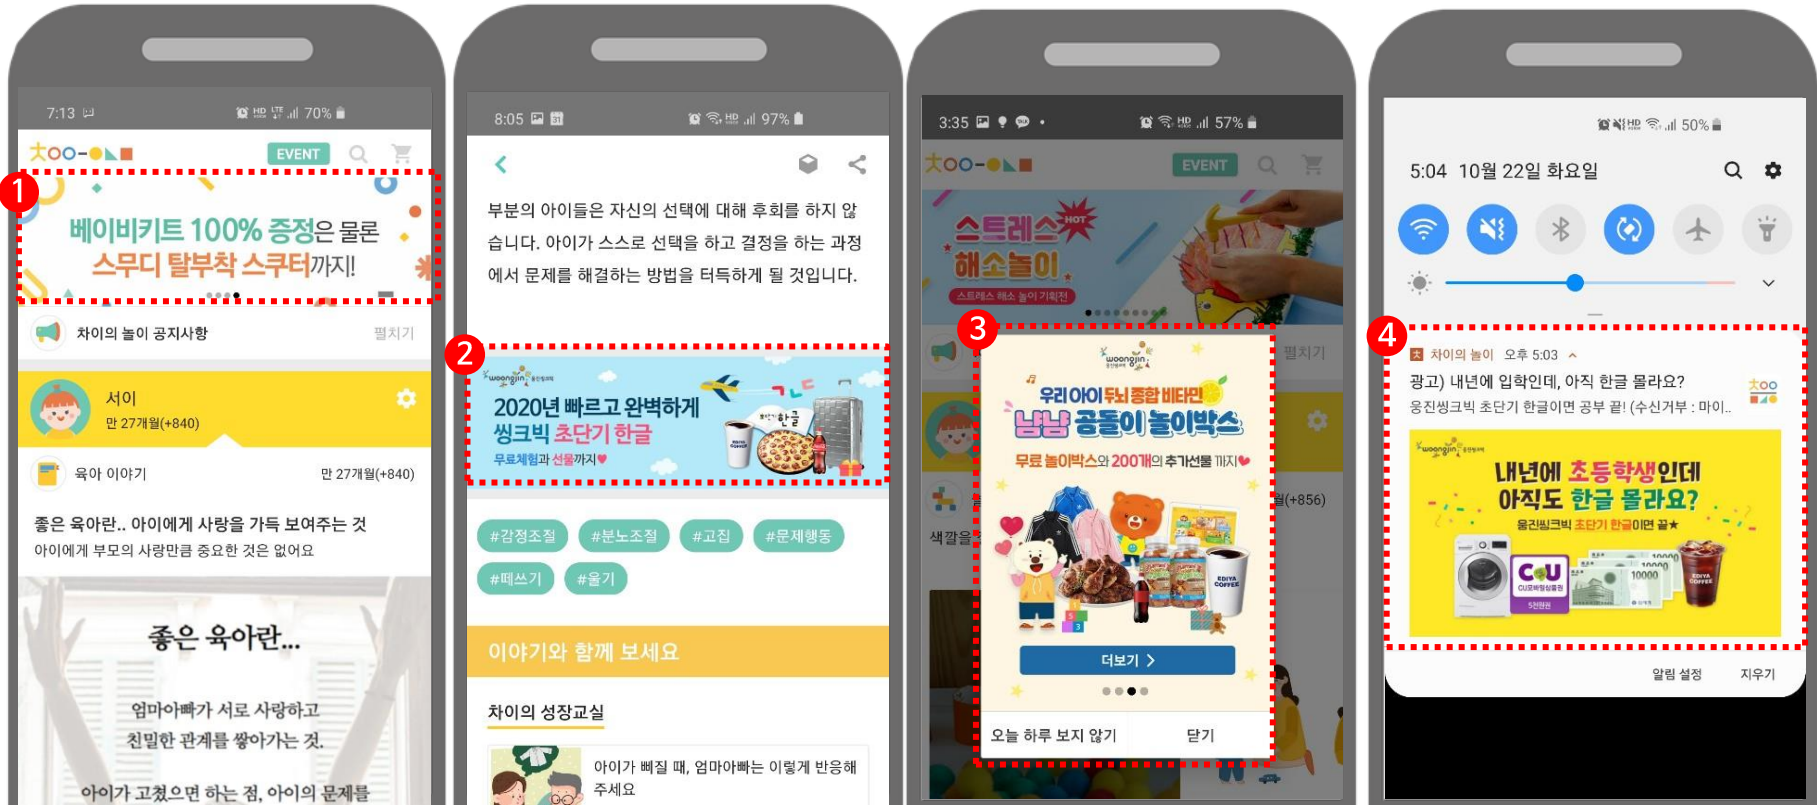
7:13 70%

EVENT

1

베이비키트 100% 증정은 물론 스무디 탈부착 스쿠터까지!

차이의 놀이 공지사항 펼치기

서이
만 27개월(+840)

육아 이야기 만 27개월(+840)

좋은 육아란.. 아이에게 사랑을 가득 보여주는 것
아이에게 부모의 사랑만큼 중요한 것은 없어요

좋은 육아란...

엄마아빠가 서로 사랑하고
친밀한 관계를 쌓아가는 것.

아이가 고쳤으면 하는 점, 아이의 문제를

8:05 97%

부분의 아이들은 자신의 선택에 대해 후회를 하지 않습니다. 아이가 스스로 선택을 하고 결정을 하는 과정에서 문제를 해결하는 방법을 터득하게 될 것입니다.

2

woongjin

2020년 빠르고 완벽하게 씽크빅 초단기 한글
무료체험과 선물까지♥

#감정조절 #분노조절 #고집 #문제행동 #떼쓰기 #울기

이야기와 함께 보세요

차이의 성장교실

아이가 삐질 때, 엄마아빠는 이렇게 반응해 주세요

3:35 57%

EVENT

스트레스 HOT 해소놀이
스트레스 해소 놀이 기획전

3

woongjin

우리 아이 두뇌 종합 비타민
냠냠 공돌이 놀이박스
무료 놀이박스와 200개의 추가선물 까지♥

더보기 >

오늘 하루 보지 않기 닫기

펼치기
월(+856)
색깔을

50%

5:04 10월 22일 화요일

4

차이의 놀이 오후 5:03
광고) 내년에 입학인데, 아직 한글 몰라요?
웅진씽크빅 초단기 한글이면 공부 끝! (수신거부 : 마이..

woongjin
내년에 초등학생인데 아직도 한글 몰라요?
웅진씽크빅 초단기 한글이면 끝★

알림 설정 지우기